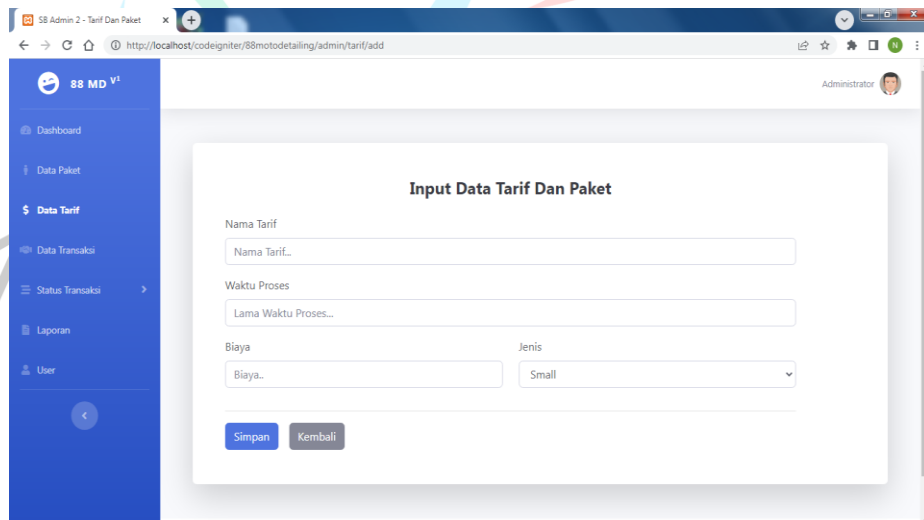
SB Admin 2 - Tarif Dan Paket ×

http://localhost/codeigniter/88motodetailing/admin/tarif/add

88 MD $^{V1}$

Dashboard

Data Paket

$ Data Tarif

Data Transaksi

Status Transaksi

Laporan

User

Administrator

Input Data Tarif Dan Paket

Nama Tarif

Nama Tarif...

Waktu Proses

Lama Waktu Proses...

Biaya

Biaya..

Jenis

Small

Simpan

Kembali